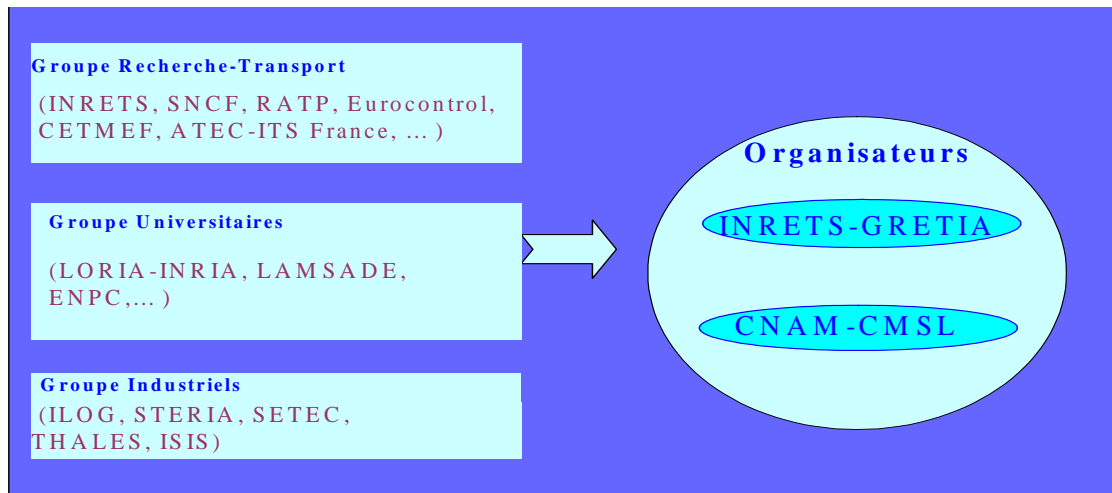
Groupe Recherche-Transport

(INRETS, SNCF, RATP, Eurocontrol, CETMEF, ATEC-ITS France, ... )

Groupe Universitaires

(LORIA-INRIA, LAMSADE, ENPC,... )

Groupe Industriels

(ILOG, STERIA, SETEC, THALES, ISIS)

Organisateurs

INRETS-GRETIA

CNAM-CMSL